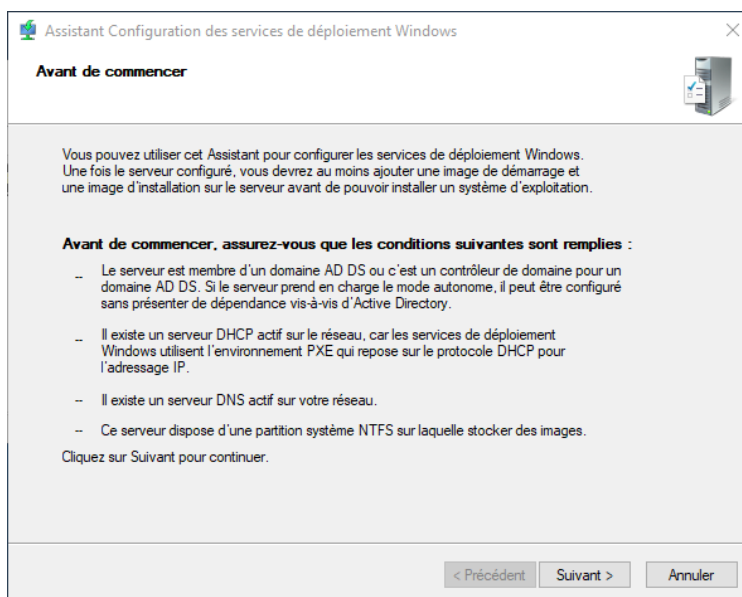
Assistant Configuration des services de déploiement Windows

Avant de commencer

Vous pouvez utiliser cet Assistant pour configurer les services de déploiement Windows. Une fois le serveur configuré, vous devrez au moins ajouter une image de démarrage et une image d'installation sur le serveur avant de pouvoir installer un système d'exploitation.

Avant de commencer, assurez-vous que les conditions suivantes sont remplies :

-- Le serveur est membre d'un domaine AD DS ou c'est un contrôleur de domaine pour un domaine AD DS. Si le serveur prend en charge le mode autonome, il peut être configuré sans présenter de dépendance vis-à-vis d'Active Directory.

-- Il existe un serveur DHCP actif sur le réseau, car les services de déploiement Windows utilisent l'environnement PXE qui repose sur le protocole DHCP pour l'adressage IP.

-- Il existe un serveur DNS actif sur votre réseau.

-- Ce serveur dispose d'une partition système NTFS sur laquelle stocker des images.

Cliquez sur Suivant pour continuer.

< Précédent   Suivant >   Annuler